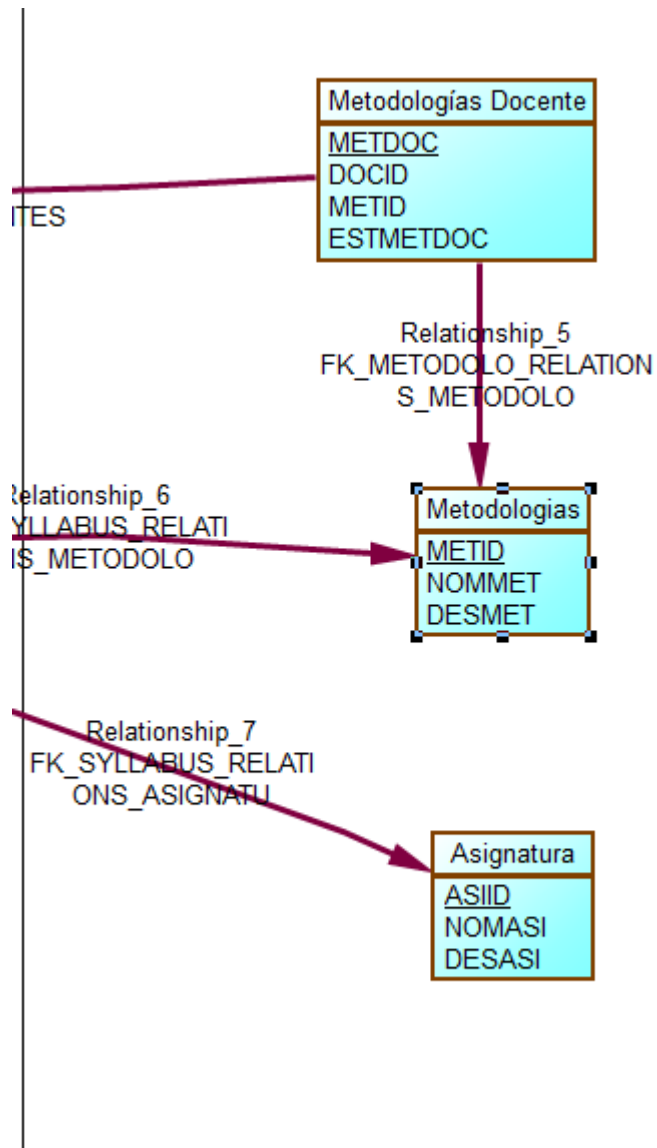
ITES

Metodologías Docente

METDOC
DOCID
METID
ESTMETDOC

Relationship_5
FK_METODOLO_RELATIONS_METODOLO

Relationship_6
YLLABUS_RELATIS_METODOLO

Metodologias

METID
NOMMET
DESMET

Relationship_7
FK_SYLLABUS_RELATIONS_ASIGNATU

Asignatura

ASIID
NOMASI
DESASI